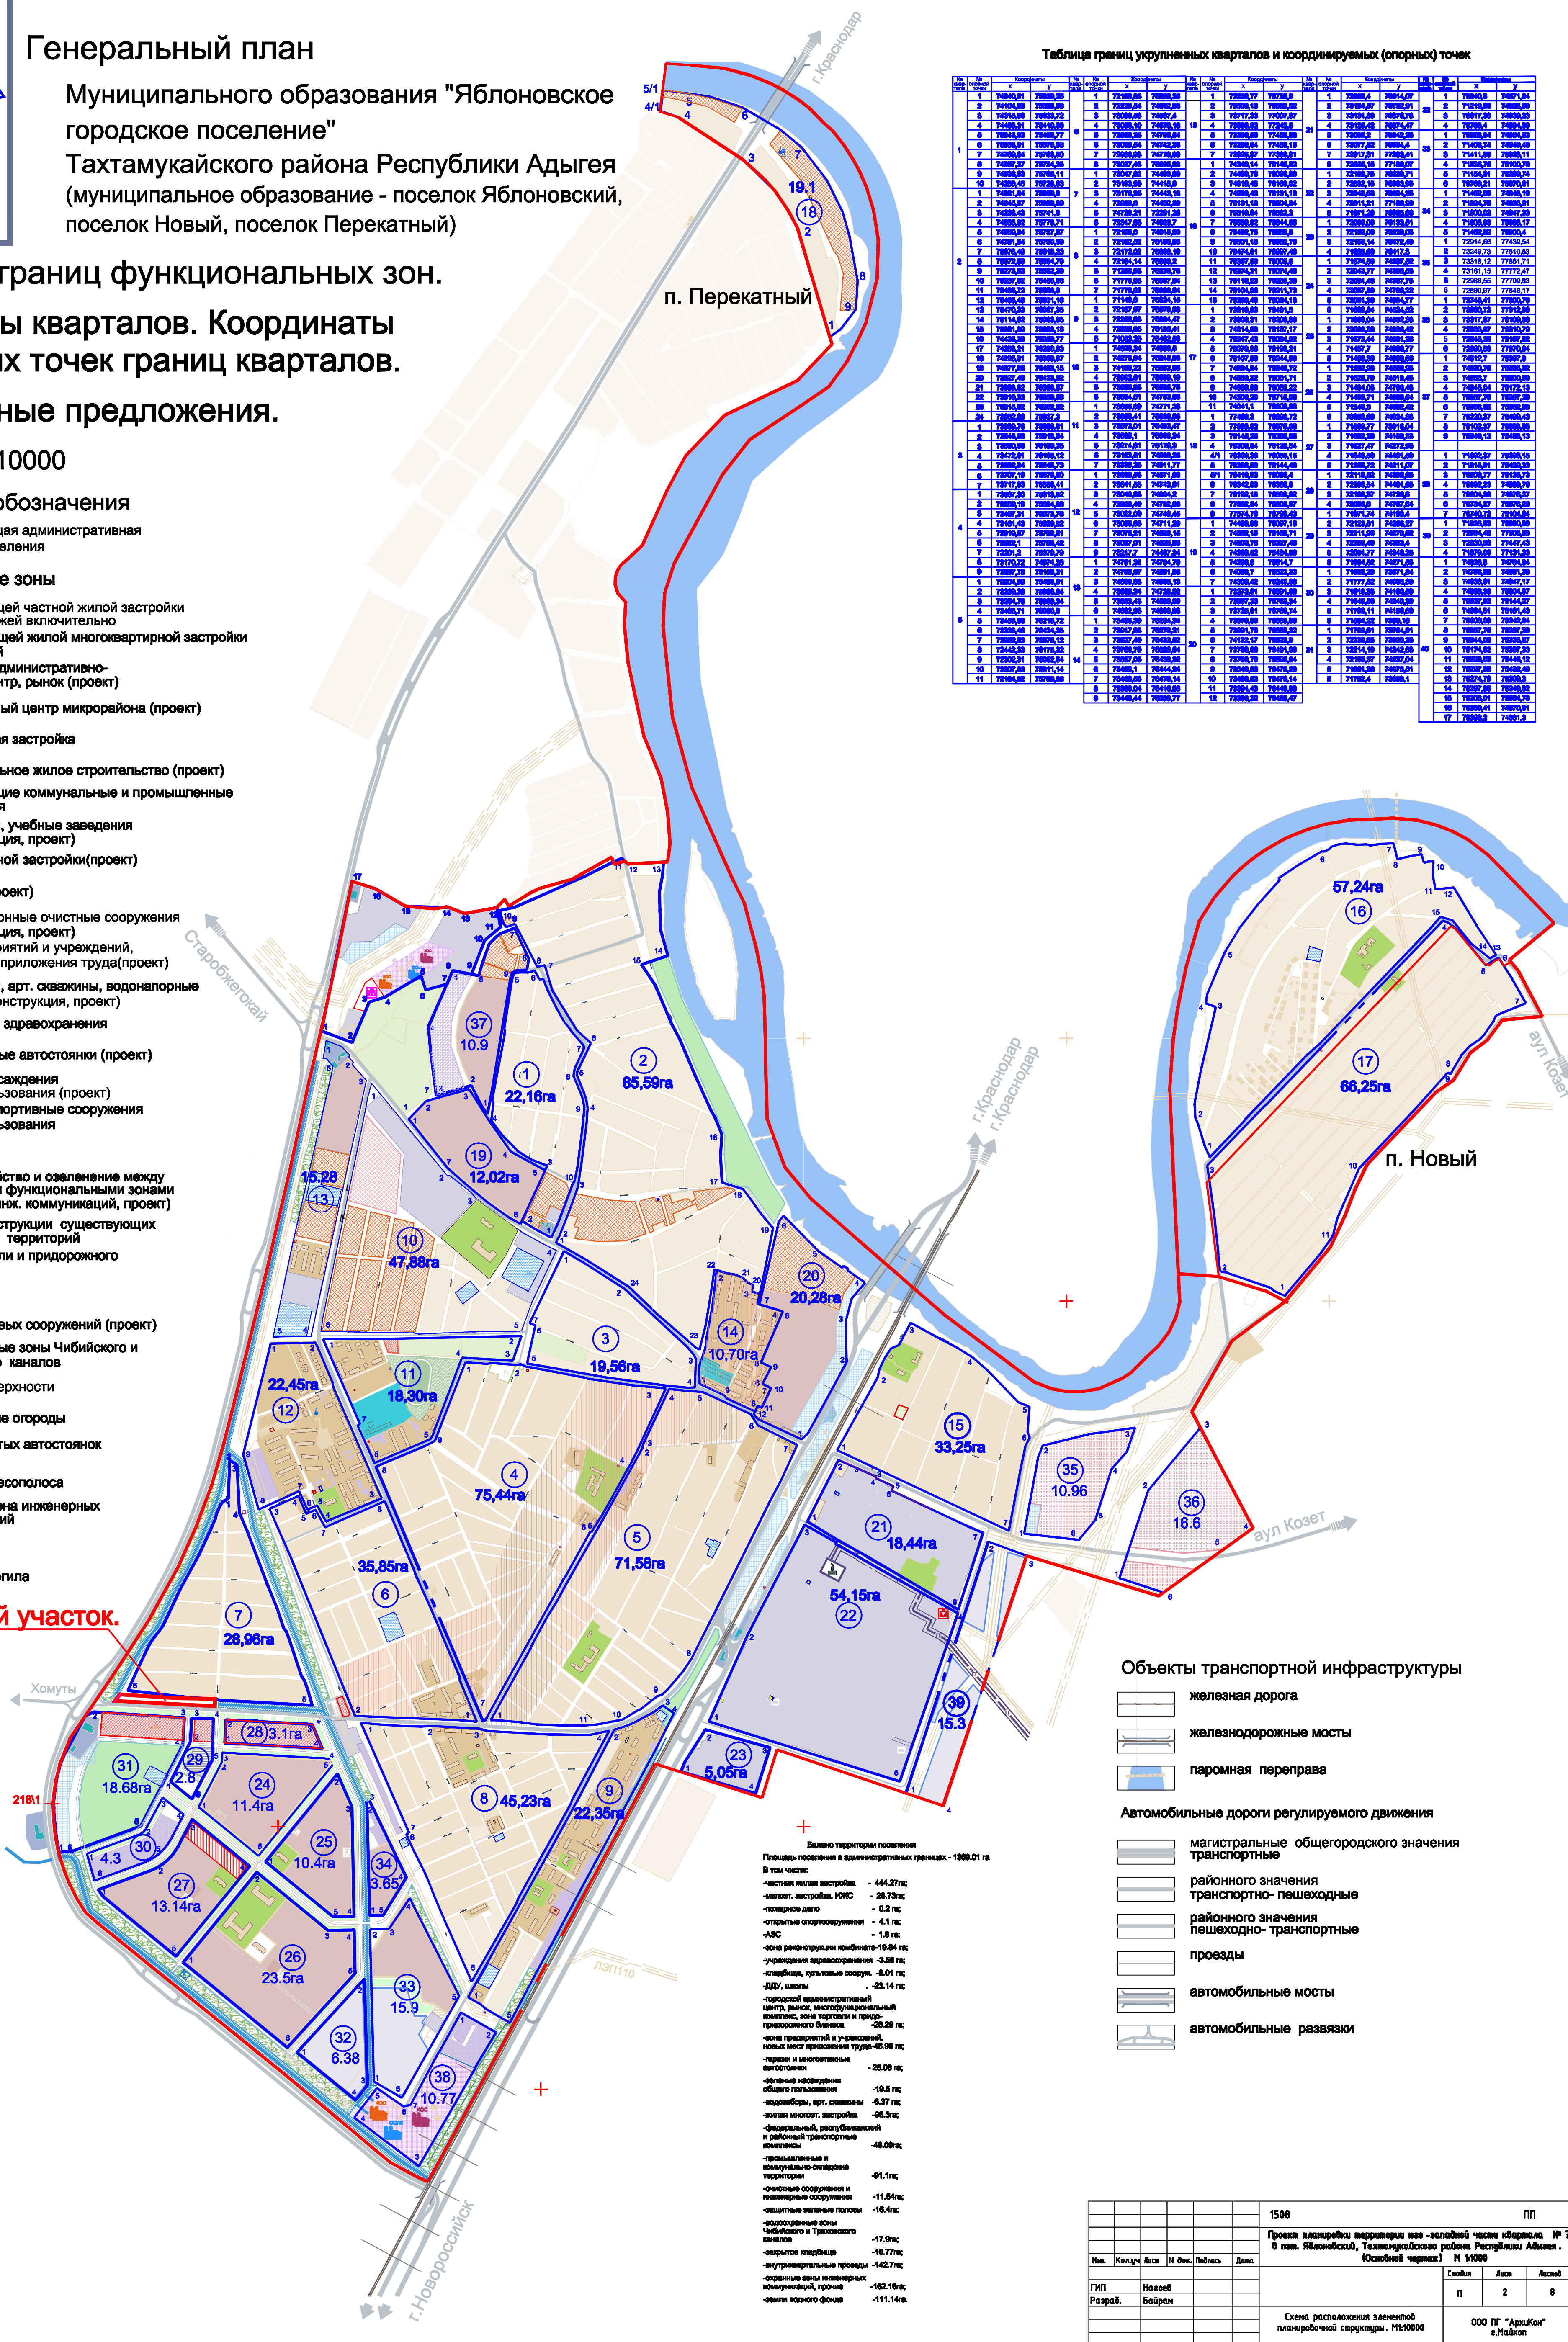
Генеральный план

Муниципального образования "Яблоновское городское поселение"
Тахтамукайского района Республики Адыгея
(муниципальное образование - поселок Яблоновский, поселок Новый, поселок Перекатный)

границ функциональных зон.
ы кварталов. Координаты
х точек границ кварталов.
ные предложения.
10000

обозначения
щая административная
еления

е зоны
щей частной жилой застройки
жей включительно
щей жилой многоквартирной застройки
й
дминистративно-
нтр, рынок (проект)
ый центр микрорайона (проект)
я застройка
ьное жилое строительство (проект)
щие коммунальные и промышленные
я
, учебные заведения
ция, проект)
ной застройки(проект)
оект)
онные очистные сооружения
ция, проект)
риятий и учреждений,
приложения труда(проект)
, арт. скважины, водонапорные
нструкция, проект)
здравоохранения
ые автостоянки (проект)
саждения
ьзования (проект)
ортивные сооружения
ьзования
ство и озеленение между
функциональными зонами
нж. коммуникаций, проект)
струкции существующих
территорий
ли и придорожного
вых сооружений (проект)
ые зоны Чибийского и
каналов
ерхности
е огороды
тых автостоянок
есополоса
она инженерных
ий
огила
й участок.

Таблица границ укрупненных кварталов и координируемых (опорных) точек

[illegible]

г. Краснодар
п. Перекатный
5/1
4/1
19,1
18
Старобжегокай
37
10.9
1
22,16га
2
85,59га
19
12,02га
15,28
13
10
47,88га
20
20,28га
3
19,56га
14
10,70га
11
18,30га
22,45га
12
4
75,44га
5
71,58га
35,85га
6
7
28,96га
15
33,25га
35
10.96
36
16.6
21
18,44га
54,15га
22
39
15.3
23
5,05га
8
45,23га
9
22,35га
Хомуты
28
3.1га
31
18.68га
29
2.8
24
11.4га
25
10.4га
34
3.65
30
4.3
27
13.14га
26
23.5га
33
15.9
32
6.38
38
10.77
218\1
г. Новороссийск
ЛЭП110
57,24га
16
17
66,25га
п. Новый
аул Козет
г. Краснодар
г. Краснодар

Объекты транспортной инфраструктуры
железная дорога
железнодорожные мосты
паромная переправа
Автомобильные дороги регулируемого движения
магистральные общегородского значения транспортные
районного значения транспортно- пешеходные
районного значения пешеходно- транспортные
проезды
автомобильные мосты
автомобильные развязки

Баланс территории поселения
Площадь поселения в административных границах - 1369.01 га
В том числе:
-частная жилая застройка - 444.27га;
-малоэт. застройка. ИЖС - 28.73га;
-пожарное депо - 0.2 га;
-открытые спортсооружения - 4.1 га;
-АЗС - 1.8 га;
-зона реконструкции комбината-19.84 га;
-учреждения здравоохранения -3.58 га;
-кладбища, культовые сооруж. -8.01 га;
-ДДУ, школы -23.14 га;
-городской административный центр, рынок, многофункциональный комплекс, зона торговли и придорожного бизнеса -28.29 га;
-зона предприятий и учреждений, новых мест приложения труда-46.99 га;
-гаражи и многоэтажные автостоянки - 28.08 га;
-зеленые насаждения общего пользования -19.5 га;
-водозаборы, арт. скважины -8.37 га;
-жилая многоэт. застройка -98.3га;
-федеральный, республиканский и районный транспортные комплексы -48.09га;
-промышленные и коммунально-складские территории -91.1га;
-очистные сооружения и инженерные сооружения -11.64га;
-защитные зеленые полосы -16.4га;
-водоохранные зоны Чибийского и Трахового каналов -17.9га;
-закрытое кладбище -10.77га;
-внутриквартальные проезды -142.7га;
-охранные зоны инженерных коммуникаций, прочие -162.16га;
-земли водного фонда -111.14га.

1508 ПП
Проект планировки территории юго-западной части квартала № 1 в пос. Яблоновский, Тахтамукайского района Республики Адыгея. (Основной чертеж) М 1:1000
Изм. Кол.уч Лист N док. Подпись Дата
Стадия Лист Листов
П 2 8
ГИП Нагоев
Разраб. Байрам
Схема расположения элементов планировочной структуры. М1:10000
ООО ПГ "АрхиКон" г.Майкоп